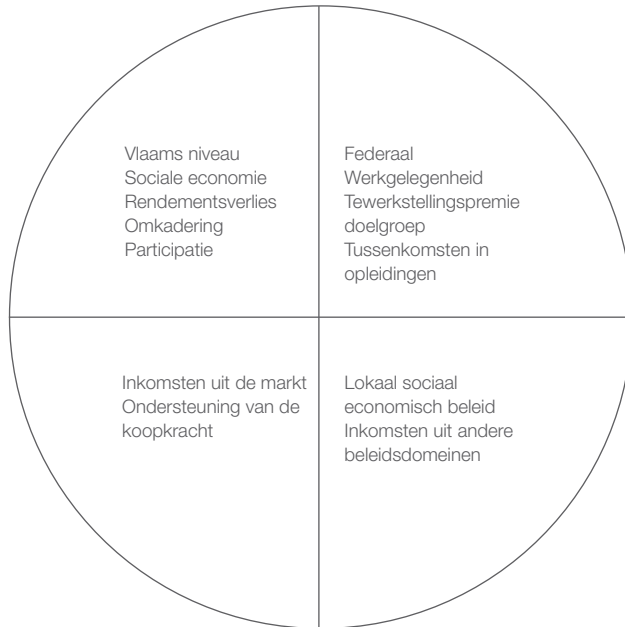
Vlaams niveau
Sociale economie
Rendementsverlies
Omkadering
Participatie

Federaal
Werkgelegenheid
Tewerkstellingspremie doelgroep
Tussenkomsten in opleidingen

Inkomsten uit de markt
Ondersteuning van de koopkracht

Lokaal sociaal economisch beleid
Inkomsten uit andere beleidsdomeinen